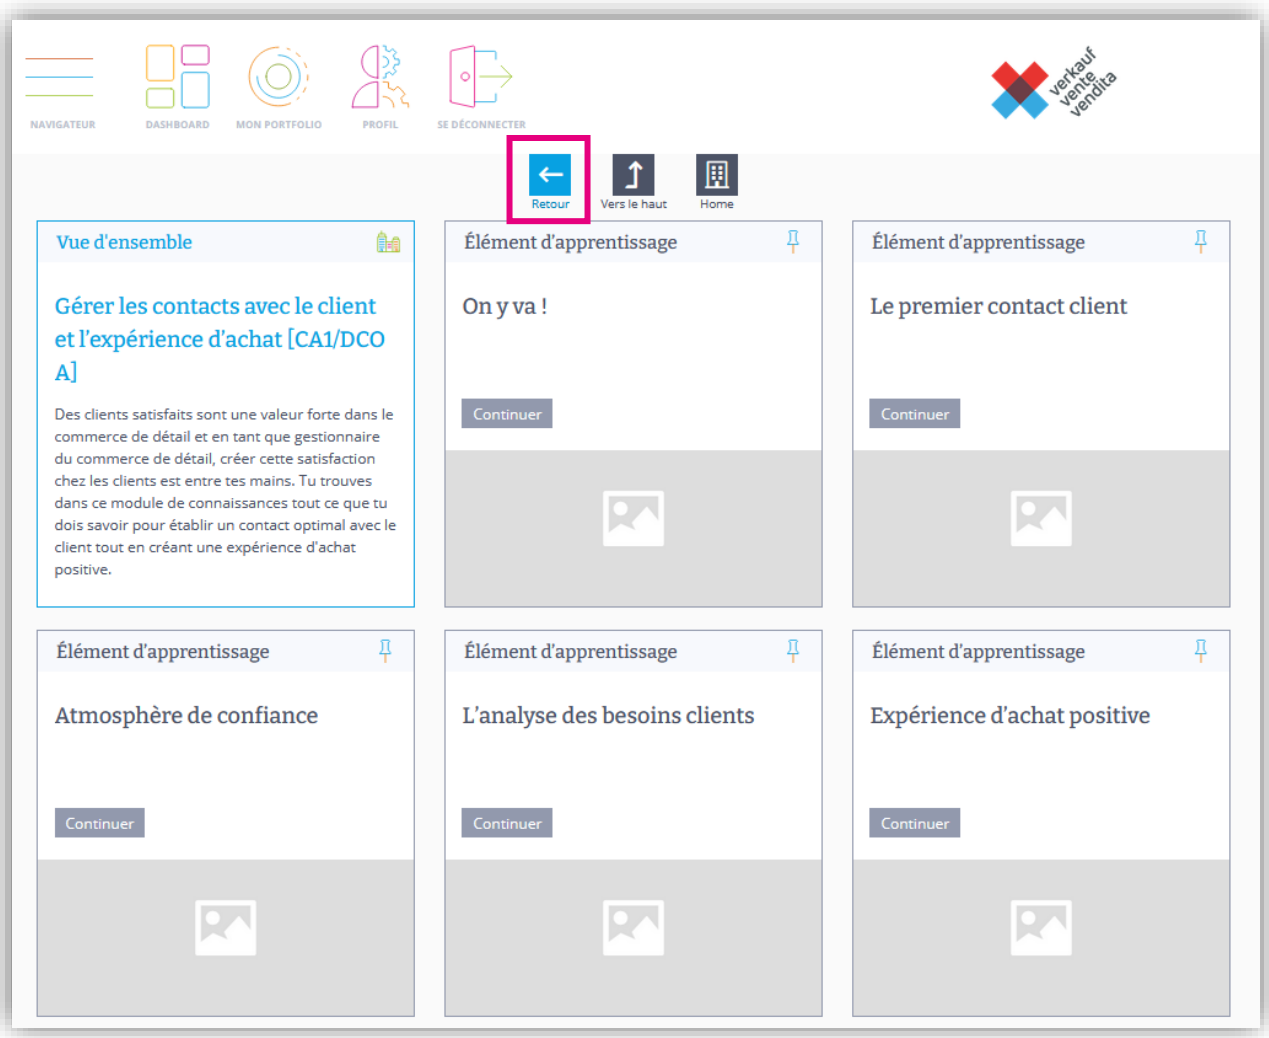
NAVIGATEUR

DASHBOARD

MON PORTFOLIO

PROFIL

SE DÉCONNECTER

verkauf
vente
vendita

Retour

Vers le haut

Home

Vue d'ensemble

Gérer les contacts avec le client et l'expérience d'achat [CA1/DCO A]

Des clients satisfaits sont une valeur forte dans le commerce de détail et en tant que gestionnaire du commerce de détail, créer cette satisfaction chez les clients est entre tes mains. Tu trouves dans ce module de connaissances tout ce que tu dois savoir pour établir un contact optimal avec le client tout en créant une expérience d'achat positive.

Élément d'apprentissage

On y va !

Continuer

Élément d'apprentissage

Le premier contact client

Continuer

Élément d'apprentissage

Atmosphère de confiance

Continuer

Élément d'apprentissage

L'analyse des besoins clients

Continuer

Élément d'apprentissage

Expérience d'achat positive

Continuer